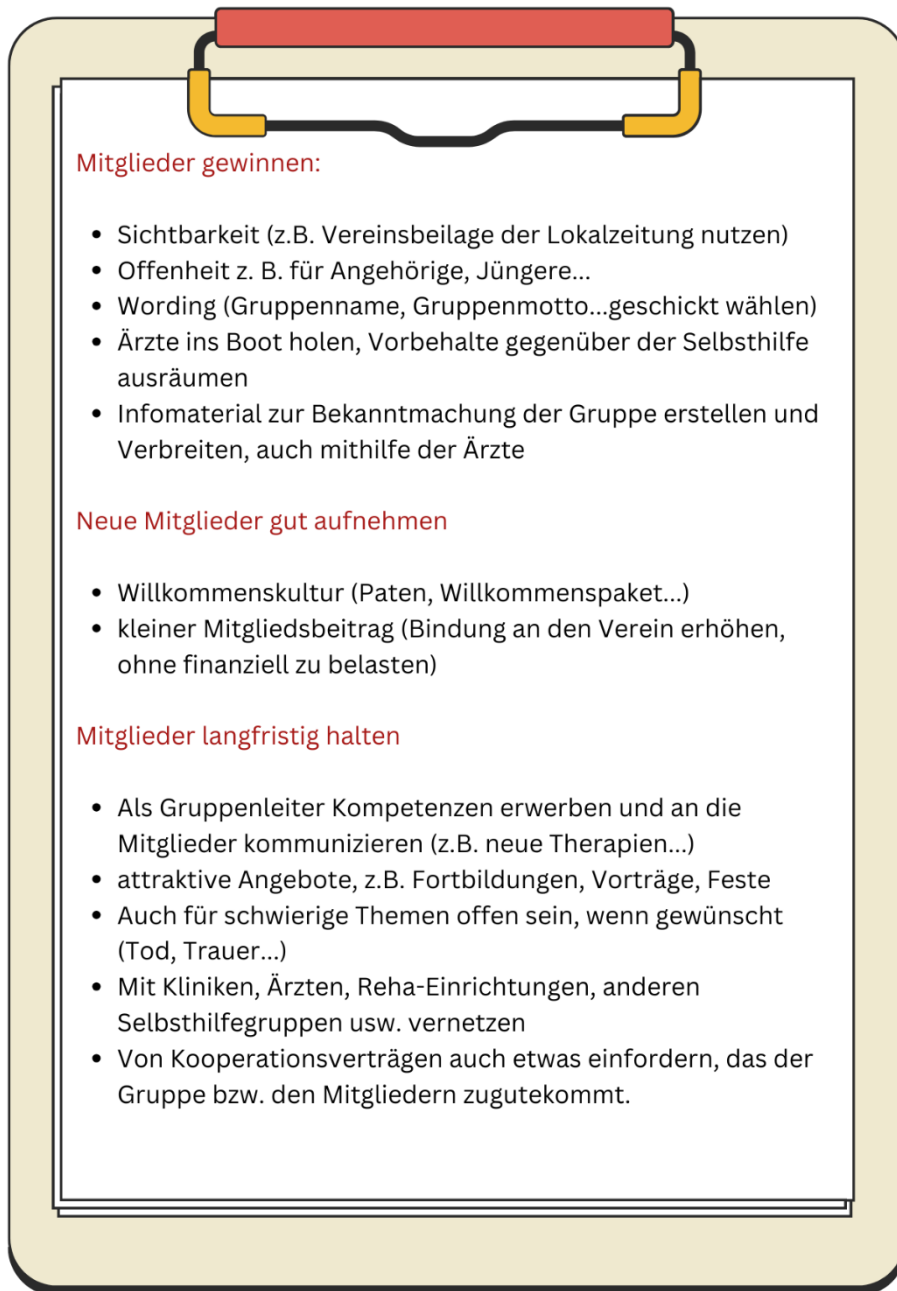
Mitglieder gewinnen:

- Sichtbarkeit (z.B. Vereinsbeilage der Lokalzeitung nutzen)
- Offenheit z. B. für Angehörige, Jüngere...
- Wording (Gruppenname, Gruppenmotto...geschickt wählen)
- Ärzte ins Boot holen, Vorbehalte gegenüber der Selbsthilfe ausräumen
- Infomaterial zur Bekanntmachung der Gruppe erstellen und Verbreiten, auch mithilfe der Ärzte

Neue Mitglieder gut aufnehmen

- Willkommenskultur (Paten, Willkommenspaket...)
- kleiner Mitgliedsbeitrag (Bindung an den Verein erhöhen, ohne finanziell zu belasten)

Mitglieder langfristig halten

- Als Gruppenleiter Kompetenzen erwerben und an die Mitglieder kommunizieren (z.B. neue Therapien...)
- attraktive Angebote, z.B. Fortbildungen, Vorträge, Feste
- Auch für schwierige Themen offen sein, wenn gewünscht (Tod, Trauer...)
- Mit Kliniken, Ärzten, Reha-Einrichtungen, anderen Selbsthilfegruppen usw. vernetzen
- Von Kooperationsverträgen auch etwas einfordern, das der Gruppe bzw. den Mitgliedern zugutekommt.